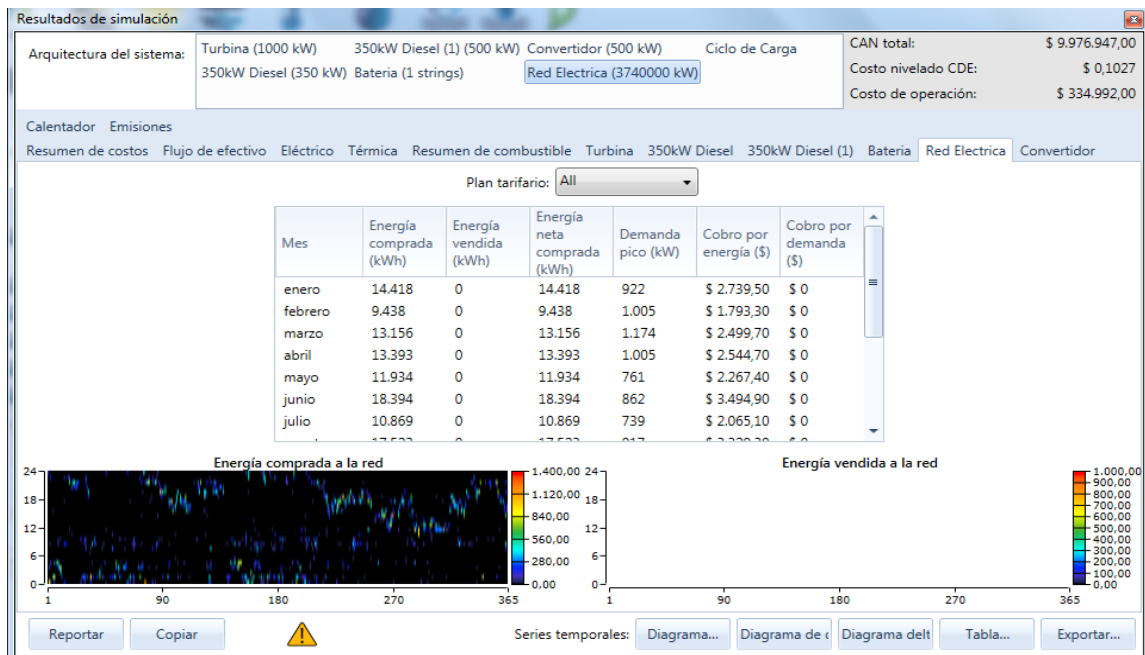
Resultados de simulación

Arquitectura del sistema: Turbina (1000 kW) 350kW Diesel (1) (500 kW) Convertidor (500 kW) Ciclo de Carga 350kW Diesel (350 kW) Bateria (1 strings) Red Electrica (3740000 kW)

CAN total: $ 9.976.947,00
Costo nivelado CDE: $ 0,1027
Costo de operación: $ 334.992,00

Calentador Emisiones
Resumen de costos Flujo de efectivo Eléctrico Térmica Resumen de combustible Turbina 350kW Diesel 350kW Diesel (1) Bateria Red Electrica Convertidor

Plan tarifario: All

| Mes | Energía comprada (kWh) | Energía vendida (kWh) | Energía neta comprada (kWh) | Demanda pico (kW) | Cobro por energía ($) | Cobro por demanda ($) |
|---|---|---|---|---|---|---|
| enero | 14.418 | 0 | 14.418 | 922 | $ 2.739,50 | $ 0 |
| febrero | 9.438 | 0 | 9.438 | 1.005 | $ 1.793,30 | $ 0 |
| marzo | 13.156 | 0 | 13.156 | 1.174 | $ 2.499,70 | $ 0 |
| abril | 13.393 | 0 | 13.393 | 1.005 | $ 2.544,70 | $ 0 |
| mayo | 11.934 | 0 | 11.934 | 761 | $ 2.267,40 | $ 0 |
| junio | 18.394 | 0 | 18.394 | 862 | $ 3.494,90 | $ 0 |
| julio | 10.869 | 0 | 10.869 | 739 | $ 2.065,10 | $ 0 |
| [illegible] | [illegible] | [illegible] | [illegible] | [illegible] | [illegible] | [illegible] |

Energía comprada a la red
24 18 12 6 0
1 90 180 270 365
1.400,00 1.120,00 840,00 560,00 280,00 0,00

Energía vendida a la red
24 18 12 6 0
1 90 180 270 365
1.000,00 900,00 800,00 700,00 600,00 500,00 400,00 300,00 200,00 100,00 0,00

Reportar Copiar Series temporales: Diagrama... Diagrama de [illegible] Diagrama delt Tabla... Exportar...